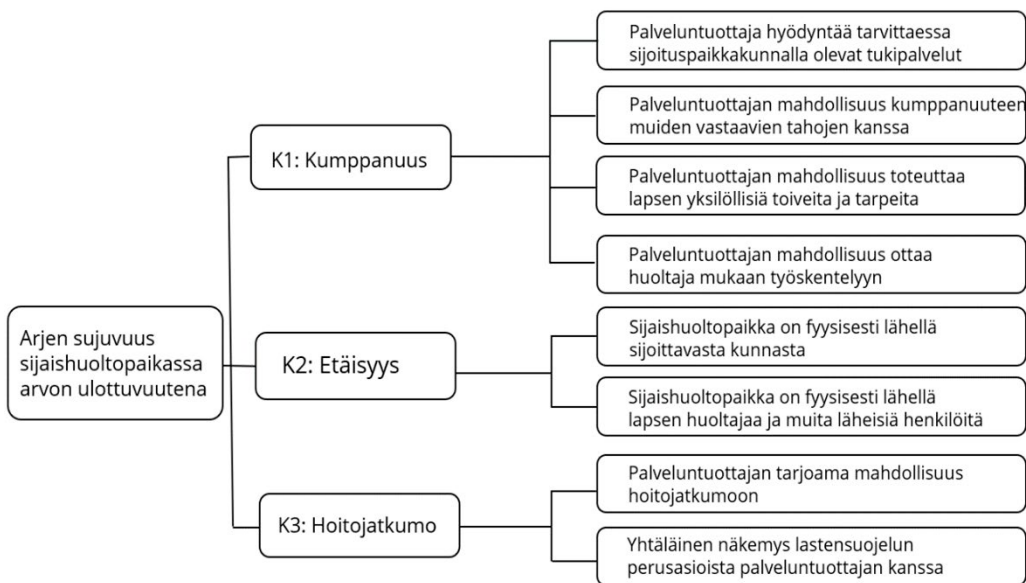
Arjen sujuvuus sijaishuoltopaikassa arvon ulottuvuutena

K1: Kumppanuus

Palveluntuottaja hyödyntää tarvittaessa sijoituspaikkakunnalla olevat tukipalvelut

Palveluntuottajan mahdollisuus kumppanuuteen muiden vastaavien tahojen kanssa

Palveluntuottajan mahdollisuus toteuttaa lapsen yksilöllisiä toiveita ja tarpeita

Palveluntuottajan mahdollisuus ottaa huoltaja mukaan työskentelyyn

K2: Etäisyys

Sijaishuoltopaikka on fyysisesti lähellä sijoittavasta kunnasta

Sijaishuoltopaikka on fyysisesti lähellä lapsen huoltajaa ja muita läheisiä henkilöitä

K3: Hoitojatkumo

Palveluntuottajan tarjoama mahdollisuus hoitojatkumoon

Yhtäläinen näkemys lastensuojelun perusasioista palveluntuottajan kanssa